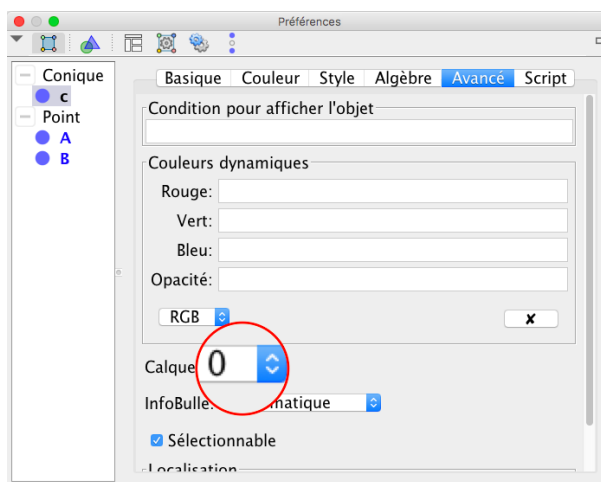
Préférences

Conique
c
Point
A
B

Basique Couleur Style Algèbre Avancé Script

Condition pour afficher l'objet

Couleurs dynamiques
Rouge:
Vert:
Bleu:
Opacité:

RGB
✘

Calque 0

InfoBulle: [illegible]matique

☑ Sélectionnable

Localisation